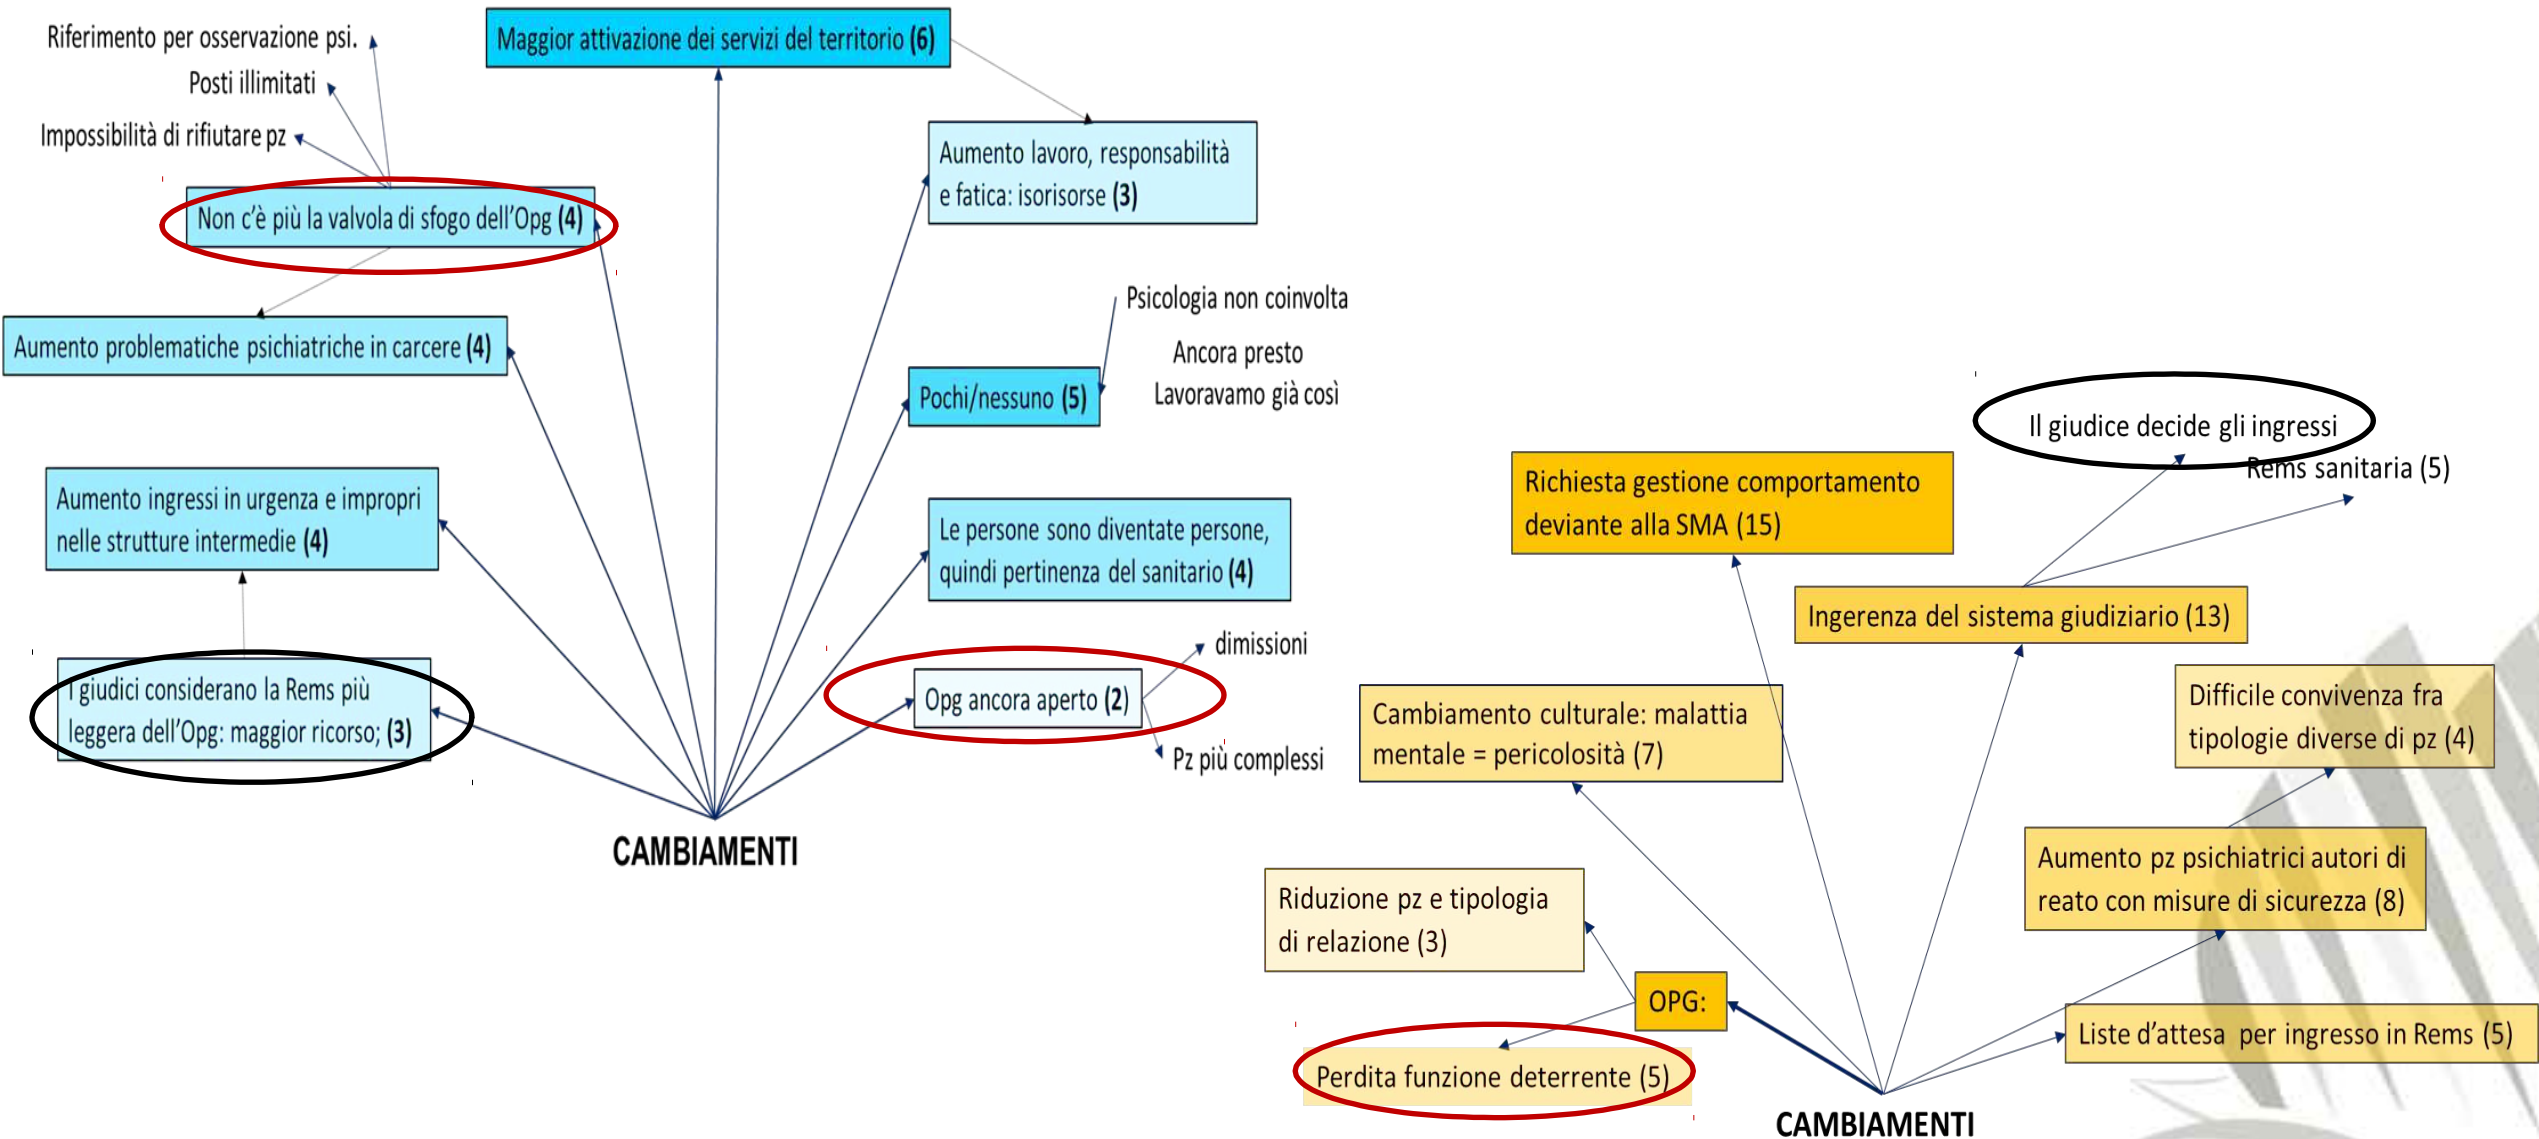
Riferimento per osservazione psi.

Posti illimitati

Impossibilità di rifiutare pz

Maggior attivazione dei servizi del territorio (6)

Aumento lavoro, responsabilità e fatica: isorisorse (3)

Non c'è più la valvola di sfogo dell'Opg (4)

Aumento problematiche psichiatriche in carcere (4)

Psicologia non coinvolta

Ancora presto

Lavoravamo già così

Pochi/nessuno (5)

Aumento ingressi in urgenza e impropri nelle strutture intermedie (4)

Le persone sono diventate persone, quindi pertinenza del sanitario (4)

dimissioni

I giudici considerano la Rems più leggera dell'Opg: maggior ricorso; (3)

Opg ancora aperto (2)

Pz più complessi

CAMBIAMENTI

Il giudice decide gli ingressi

Rems sanitaria (5)

Richiesta gestione comportamento deviante alla SMA (15)

Ingerenza del sistema giudiziario (13)

Difficile convivenza fra tipologie diverse di pz (4)

Cambiamento culturale: malattia mentale = pericolosità (7)

Aumento pz psichiatrici autori di reato con misure di sicurezza (8)

Riduzione pz e tipologia di relazione (3)

OPG:

Liste d'attesa per ingresso in Rems (5)

Perdita funzione deterrente (5)

CAMBIAMENTI